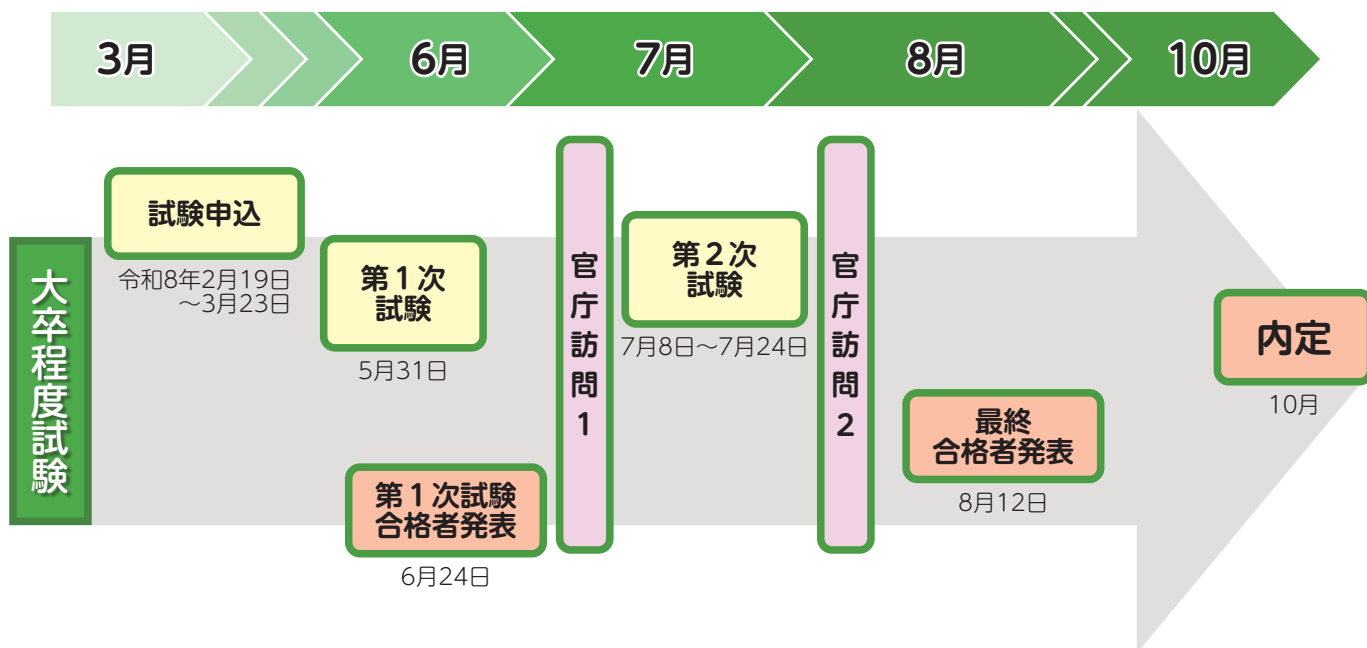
3月
6月
7月
8月
10月

大卒程度試験

試験申込
令和8年2月19日
～3月23日

第１次
試験
5月31日

第１次試験
合格者発表
6月24日

官庁訪問１

第２次
試験
7月8日～7月24日

官庁訪問２

最終
合格者発表
8月12日

内定
10月